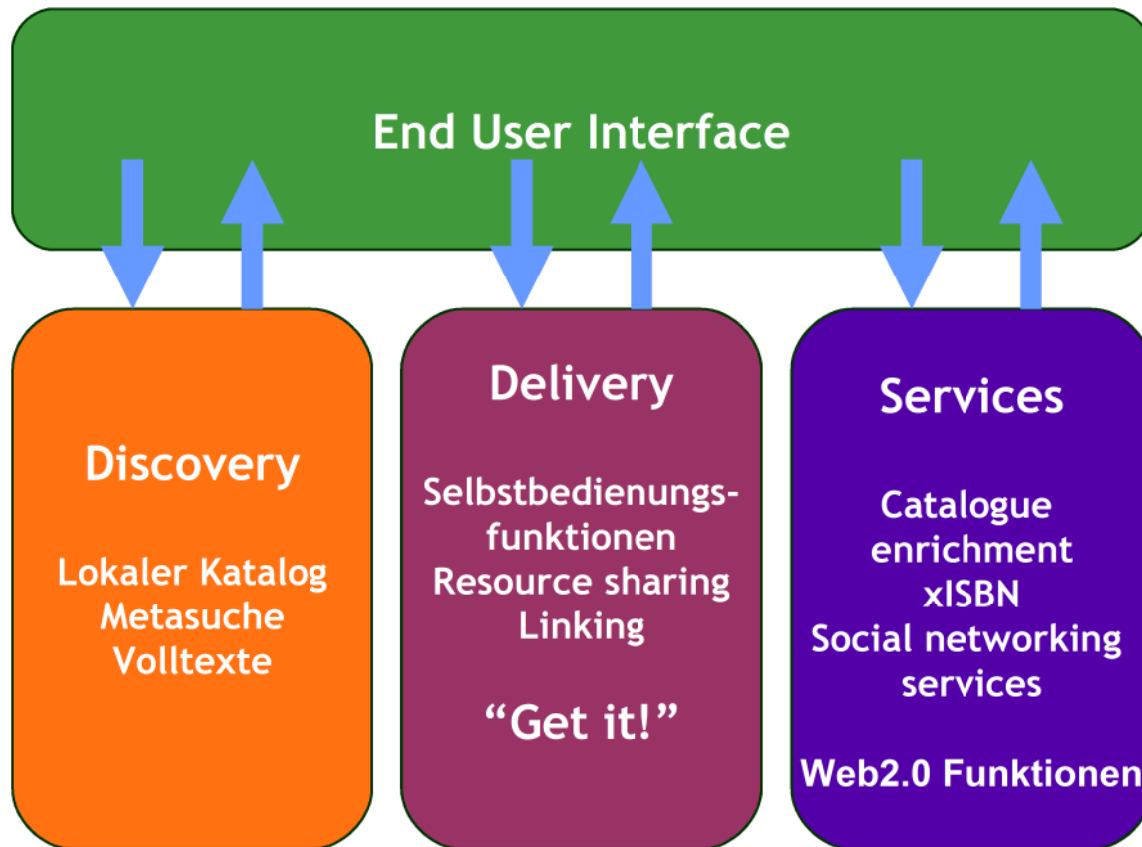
End User Interface

Discovery

Lokaler Katalog
Metasuche
Volltexte

Delivery

Selbstbedienungsfunktionen
Resource sharing
Linking

“Get it!”

Services

Catalogue enrichment
xISBN
Social networking services

Web2.0 Funktionen